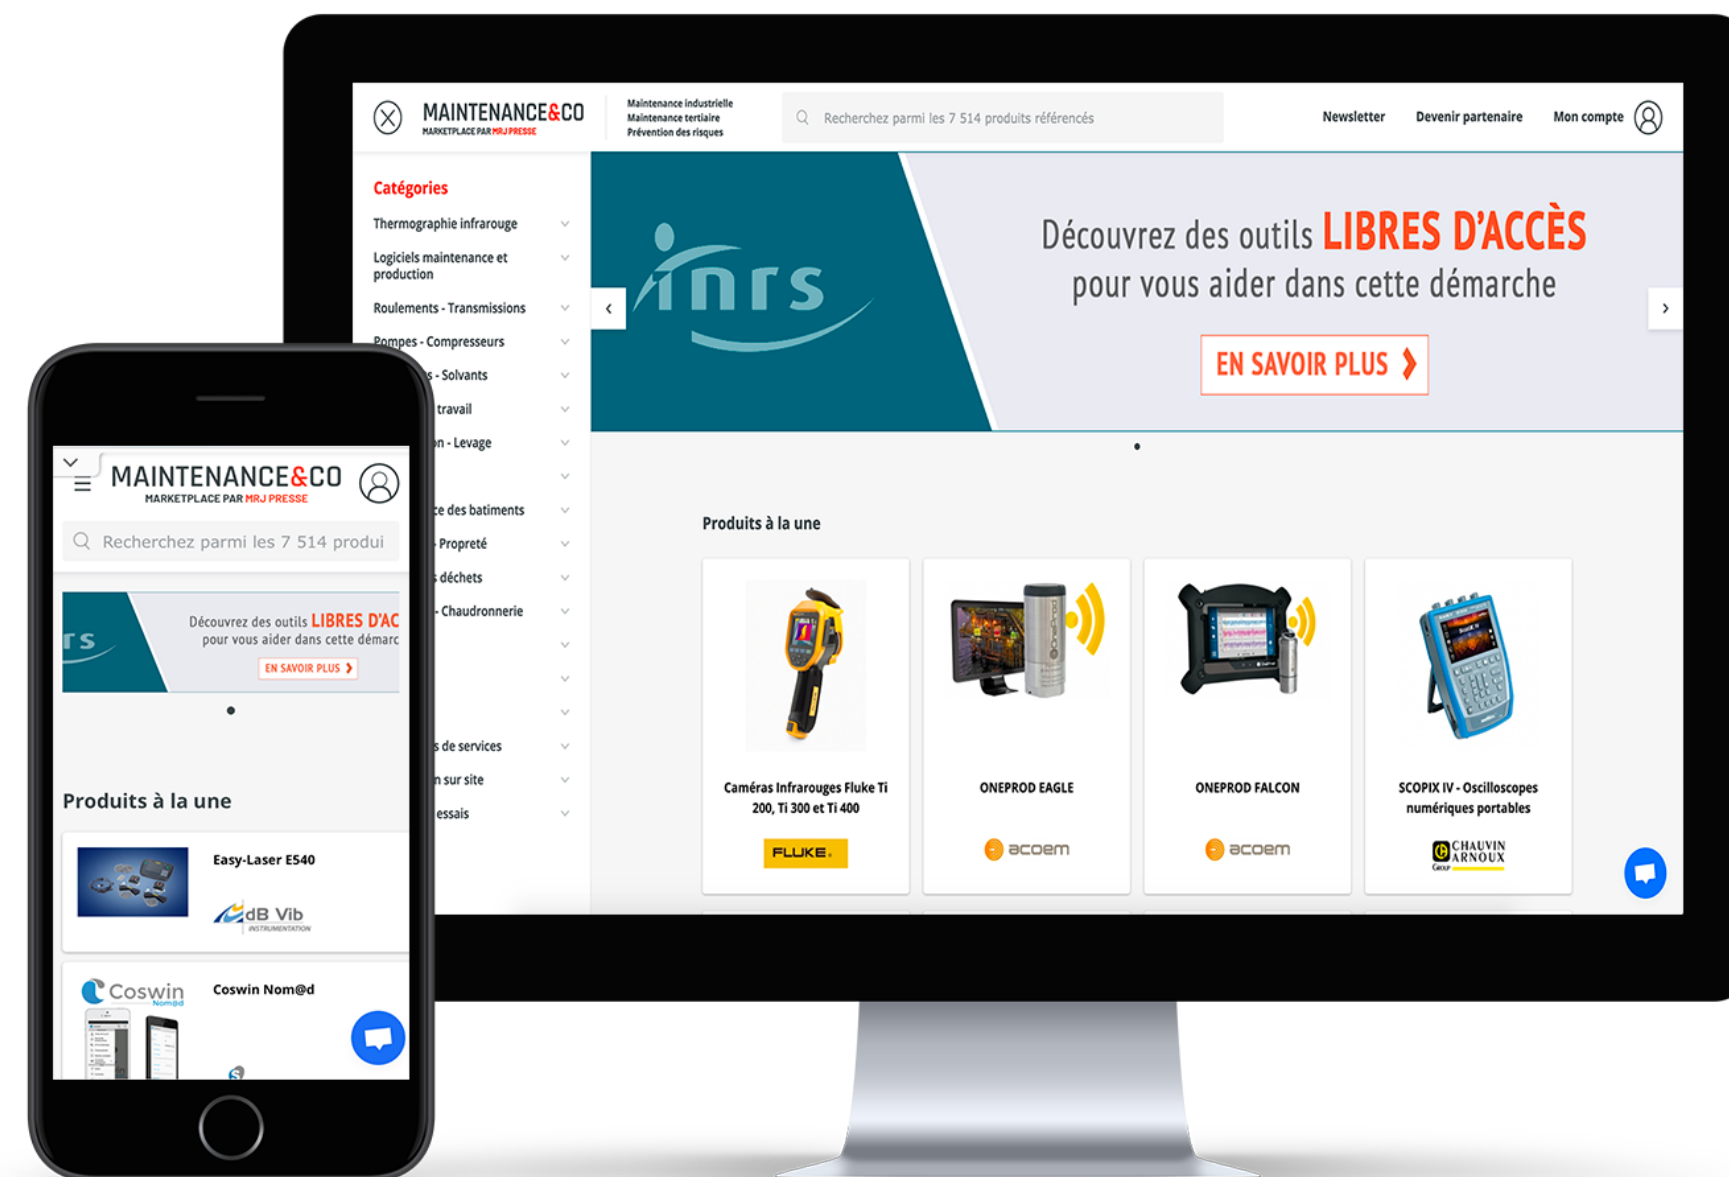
MAINTENANCE&CO
MARKETPLACE PAR MRJ PRESSE

Maintenance industrielle
Maintenance tertiaire
Prévention des risques

Recherchez parmi les 7 514 produits référencés

Newsletter
Devenir partenaire
Mon compte

Catégories
Thermographie infrarouge
Logiciels maintenance et production
Roulements - Transmissions
Pompes - Compresseurs
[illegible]s - Solvants
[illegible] travail
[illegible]n - Levage
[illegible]e des batiments
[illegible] Propreté
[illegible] déchets
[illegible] - Chaudronnerie
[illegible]s de services
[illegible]n sur site
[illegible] essais

inrs

Découvrez des outils LIBRES D'ACCÈS
pour vous aider dans cette démarche

EN SAVOIR PLUS

Produits à la une

Caméras Infrarouges Fluke Ti 200, Ti 300 et Ti 400
FLUKE.

ONEPROD EAGLE
acoem

ONEPROD FALCON
acoem

SCOPIX IV - Oscilloscopes numériques portables
CHAUVIN ARNOUX

MAINTENANCE&CO
MARKETPLACE PAR MRJ PRESSE

Recherchez parmi les 7 514 produi

Découvrez des outils LIBRES D'AC
pour vous aider dans cette démarc
EN SAVOIR PLUS

Produits à la une

Easy-Laser E540
dB Vib
INSTRUMENTATION

Coswin
Coswin Nom@d